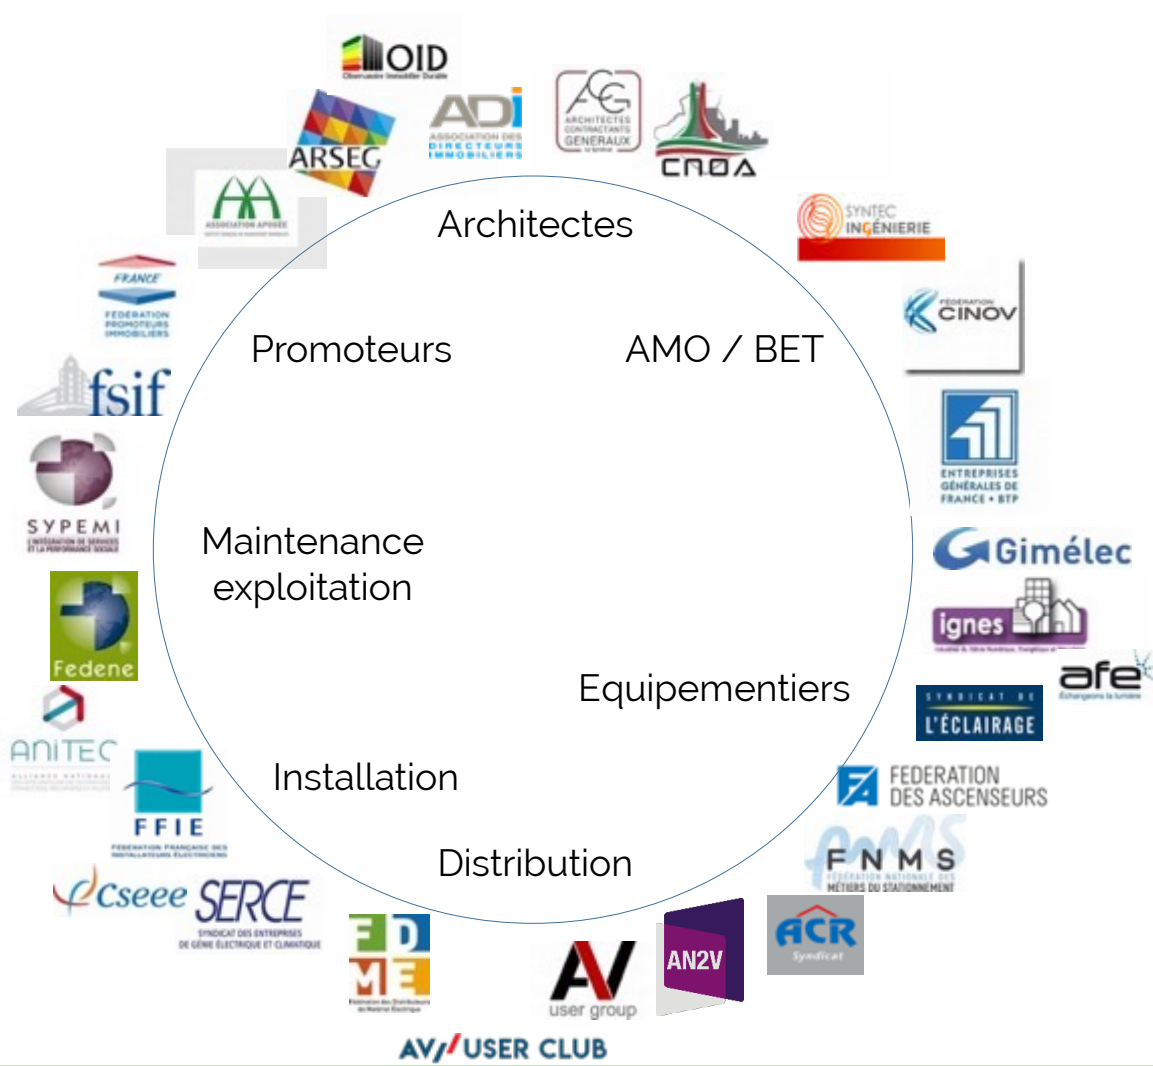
OID
Observatoire Immobilier Durable
ADI
ASSOCIATION DES DIRECTEURS IMMOBILIERS
ARCHITECTES CONTRACTANTS GENERAUX
CNOA
ARSEC
ASSOCIATION APOGEE
Architectes
SYNTEC INGÉNIERIE
FRANCE
FEDERATION PROMOTEURS IMMOBILIERS
Promoteurs
AMO / BET
FEDERATION CINOV
fsif
ENTREPRISES GÉNÉRALES DE FRANCE • BTP
SYPEMI
Maintenance exploitation
Gimélec
ignes
Fedene
afe
Equipementiers
SYNDICAT DE L'ÉCLAIRAGE
ANITEC
Installation
FEDERATION DES ASCENSEURS
FFIE
FEDERATION FRANÇAISE DES INSTALLATEURS ELECTRICIENS
FNMS
FÉDÉRATION NATIONALE DES MÉTIERS DU STATIONNEMENT
Distribution
Cseee
SERCE
SYNDICAT DES ENTREPRISES DE GÉNIE ÉLECTRIQUE ET CLIMATIQUE
FDME
AV user group
AN2V
ACR Syndicat
AV/ USER CLUB